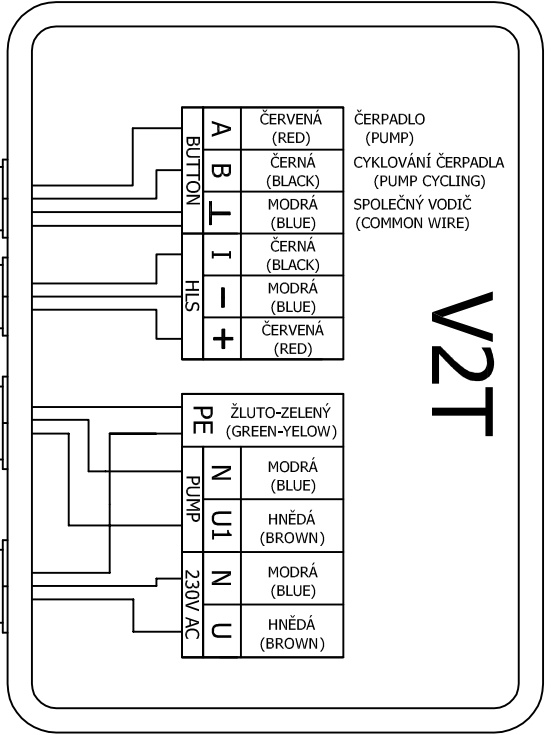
BUTTON

| | | | |
|---|---|---|---|
| A | ČERVENÁ (RED) | ČERPADLO (PUMP) |
| B | ČERNÁ (BLACK) | CYKLOVÁNÍ ČERPADLA (PUMP CYCLING) |
| ⊥ | MODRÁ (BLUE) | SPOLEČNÝ VODIČ (COMMON WIRE) |

HLS

| | |
|---|---|
| I | ČERNÁ (BLACK) |
| – | MODRÁ (BLUE) |
| + | ČERVENÁ (RED) |

V2T

| | |
|---|---|
| PE | ŽLUTO-ZELENÝ (GREEN-YELLOW) |

PUMP

| | |
|---|---|
| N | MODRÁ (BLUE) |
| U1 | HNĚDÁ (BROWN) |

230V AC

| | |
|---|---|
| N | MODRÁ (BLUE) |
| U | HNĚDÁ (BROWN) |